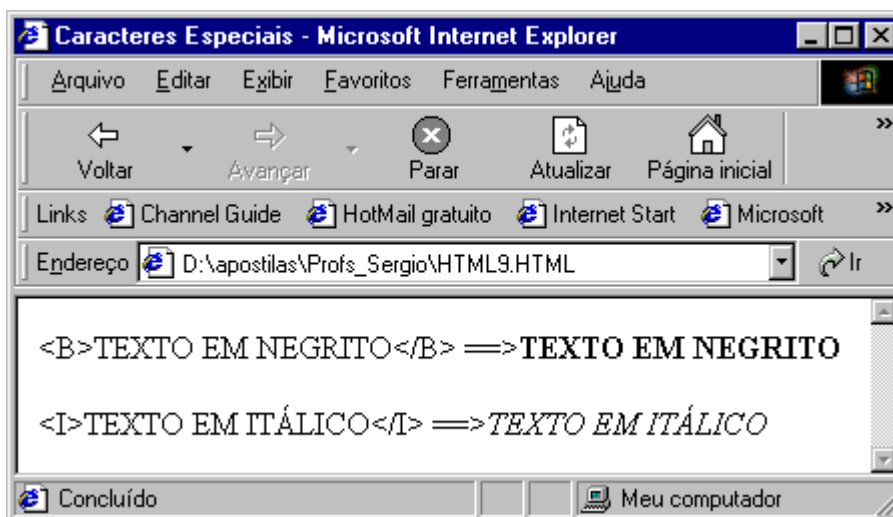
Caracteres Especiais - Microsoft Internet Explorer

Arquivo Editar Exibir Favoritos Ferramentas Ajuda

Voltar Avançar Parar Atualizar Página inicial

Links Channel Guide HotMail gratuito Internet Start Microsoft

Endereço D:\apostilas\Profs_Sergio\HTML9.HTML Ir

<B>TEXTO EM NEGRITO</B> ==>**TEXTO EM NEGRITO**

<I>TEXTO EM ITÁLICO</I> ==>*TEXTO EM ITÁLICO*

Concluído Meu computador